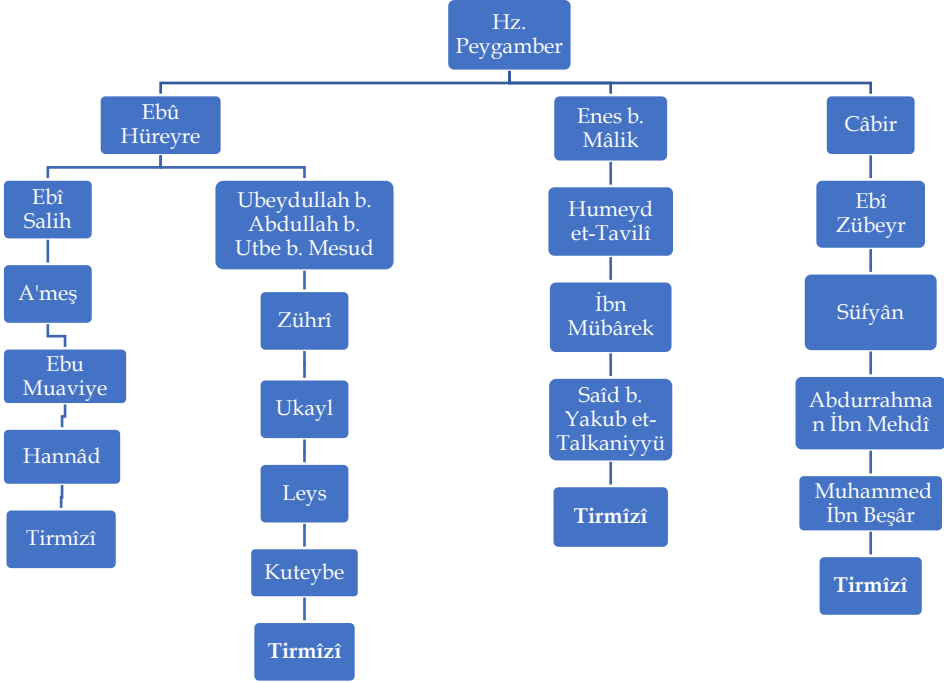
Hz. Peygamber

Ebû Hüreyre

Ebî Salih

A'meş

Ebu Muaviye

Hannâd

Tirmîzî

Ubeydullah b. Abdullah b. Utbe b. Mesud

Zührî

Ukayl

Leys

Kuteybe

Tirmîzî

Enes b. Mâlik

Humeyd et-Tavilî

İbn Mübârek

Saîd b. Yakub et-Talkaniyyü

Tirmîzî

Câbir

Ebî Zübeyr

Süfyân

Abdurrahman İbn Mehdî

Muhammed İbn Beşâr

Tirmîzî